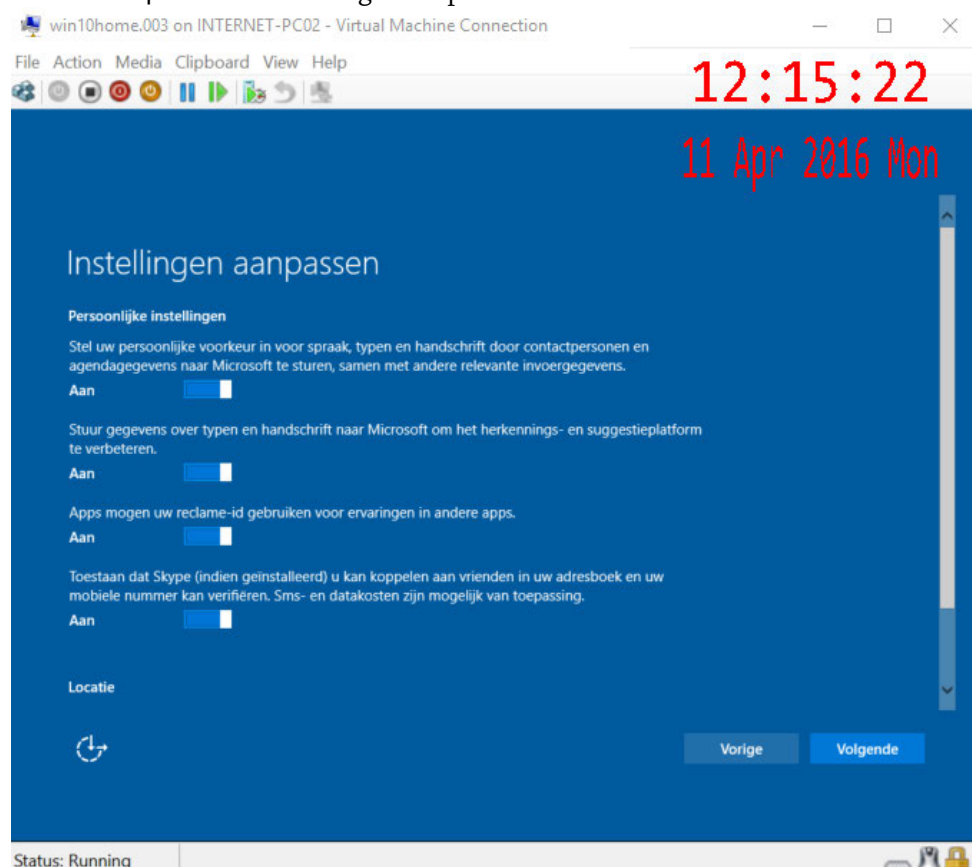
win10home.003 on INTERNET-PC02 - Virtual Machine Connection

File Action Media Clipboard View Help

12:15:22

11 Apr 2016 Mon

Instellingen aanpassen

Persoonlijke instellingen

Stel uw persoonlijke voorkeur in voor spraak, typen en handschrift door contactpersonen en agendagegevens naar Microsoft te sturen, samen met andere relevante invoergegevens.

Aan

Stuur gegevens over typen en handschrift naar Microsoft om het herkennings- en suggestieplatform te verbeteren.

Aan

Apps mogen uw reclame-id gebruiken voor ervaringen in andere apps.

Aan

Toestaan dat Skype (indien geïnstalleerd) u kan koppelen aan vrienden in uw adresboek en uw mobiele nummer kan verifiëren. Sms- en datakosten zijn mogelijk van toepassing.

Aan

Locatie

Vorige

Volgende

Status: Running